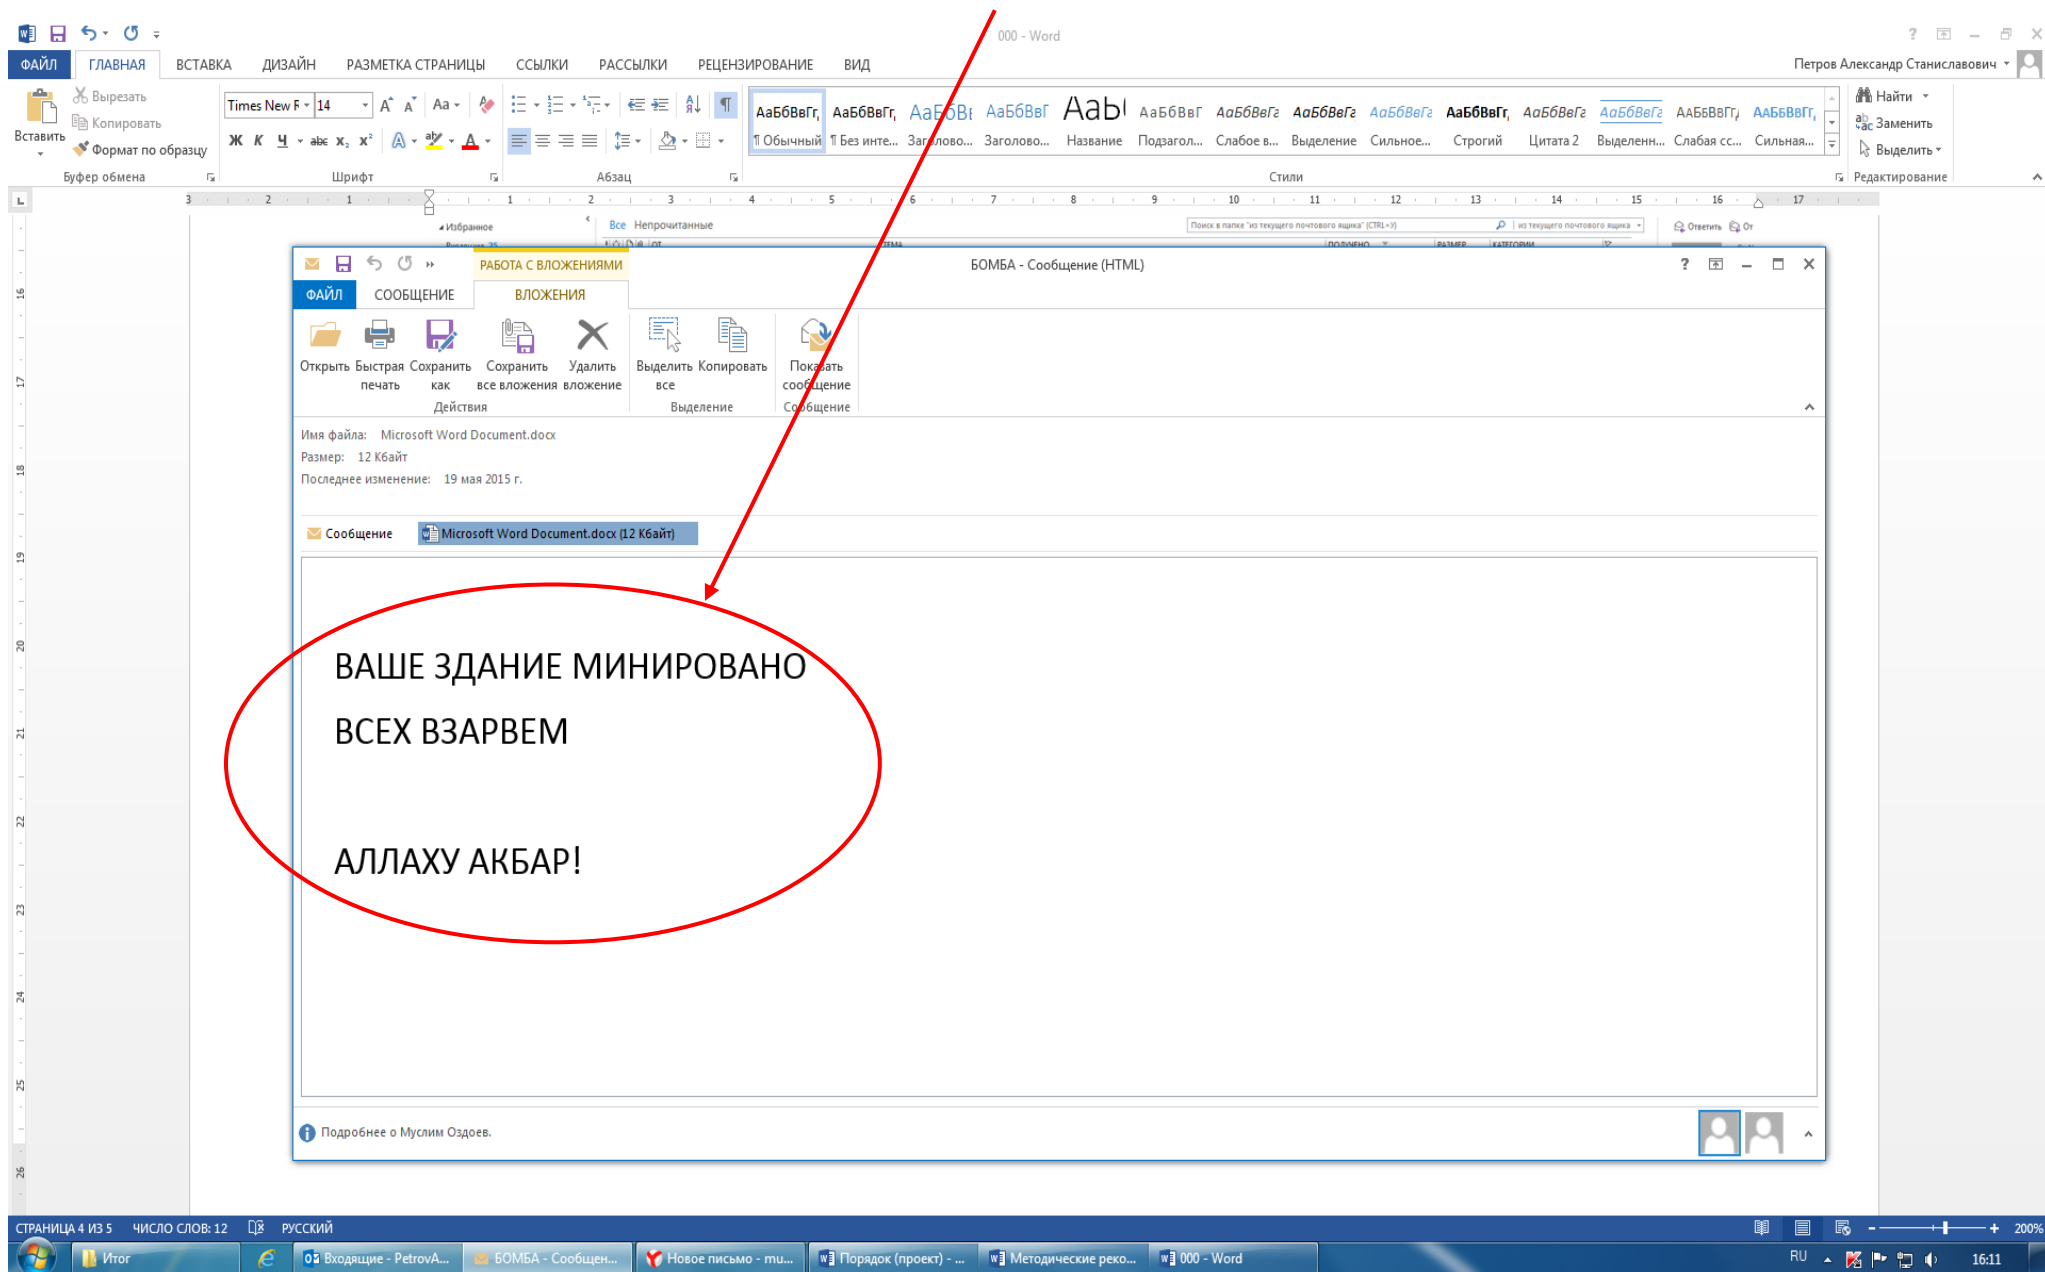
000 - Word

ФАЙЛ ГЛАВНАЯ ВСТАВКА ДИЗАЙН РАЗМЕТКА СТРАНИЦЫ ССЫЛКИ РАССЫЛКИ РЕЦЕНЗИРОВАНИЕ ВИД

Петров Александр Станиславович

Вырезать
Копировать
Формат по образцу
Вставить
Буфер обмена

Times New R 14
Шрифт
Абзац

АаБбВвГг, ¶ Обычный
АаБбВвГг, ¶ Без инте...
АаБбВі Заголово...
АаБбВвГ Заголово...
АаБ Название
АаБбВвГ Подзагол...
АаБбВеГг Слабое в...
АаБбВеГг Выделение
АаБбВеГг Сильное...
АаБбВвГг, Строгий
АаБбВеГг Цитата 2
АаБбВеГг Выделенн...
ААББВВГГ, Слабая сс...
ААББВВГГ, Сильная...
Стили

Найти
Заменить
Выделить
Редактирование

Избранное
Все Непрочитанные
Поиск в папке "из текущего почтового ящика" (CTRL+Y)
из текущего почтового ящика
Ответить

РАБОТА С ВЛОЖЕНИЯМИ
БОМБА - Сообщение (HTML)
ФАЙЛ СООБЩЕНИЕ ВЛОЖЕНИЯ

Открыть
Быстрая печать
Сохранить как
Сохранить все вложения
Удалить вложение
Действия
Выделить все
Копировать
Выделение
Показать сообщение
Сообщение

Имя файла: Microsoft Word Document.docx
Размер: 12 Кбайт
Последнее изменение: 19 мая 2015 г.

Сообщение
Microsoft Word Document.docx (12 Кбайт)

ВАШЕ ЗДАНИЕ МИНИРОВАНО

ВСЕХ ВЗАРВЕМ

АЛЛАХУ АКБАР!

Подробнее о Муслим Оздоев.

СТРАНИЦА 4 ИЗ 5 ЧИСЛО СЛОВ: 12 РУССКИЙ
200%

Итог
Входящие - PetrovA...
БОМБА - Сообщен...
Новое письмо - mu...
Порядок (проект) - ...
Методические реко...
000 - Word
RU
16:11